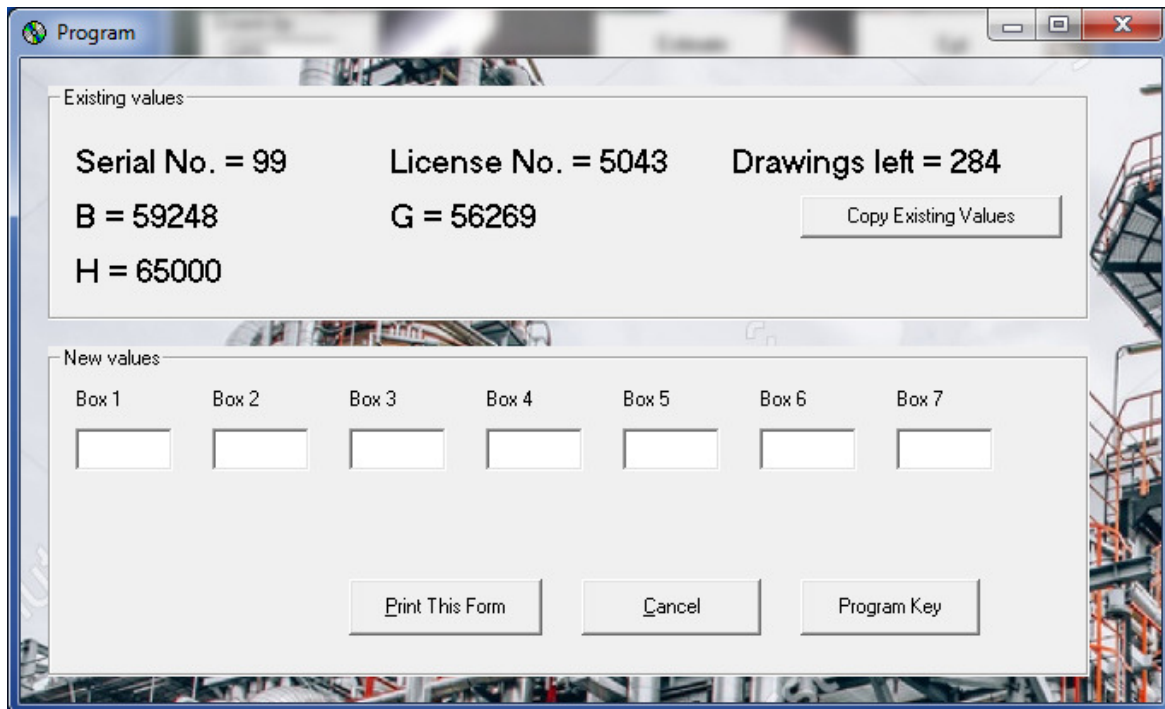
Program

Existing values

Serial No. = 99

License No. = 5043

Drawings left = 284

B = 59248

G = 56269

Copy Existing Values

H = 65000

New values

Box 1 Box 2 Box 3 Box 4 Box 5 Box 6 Box 7

Print This Form

Cancel

Program Key